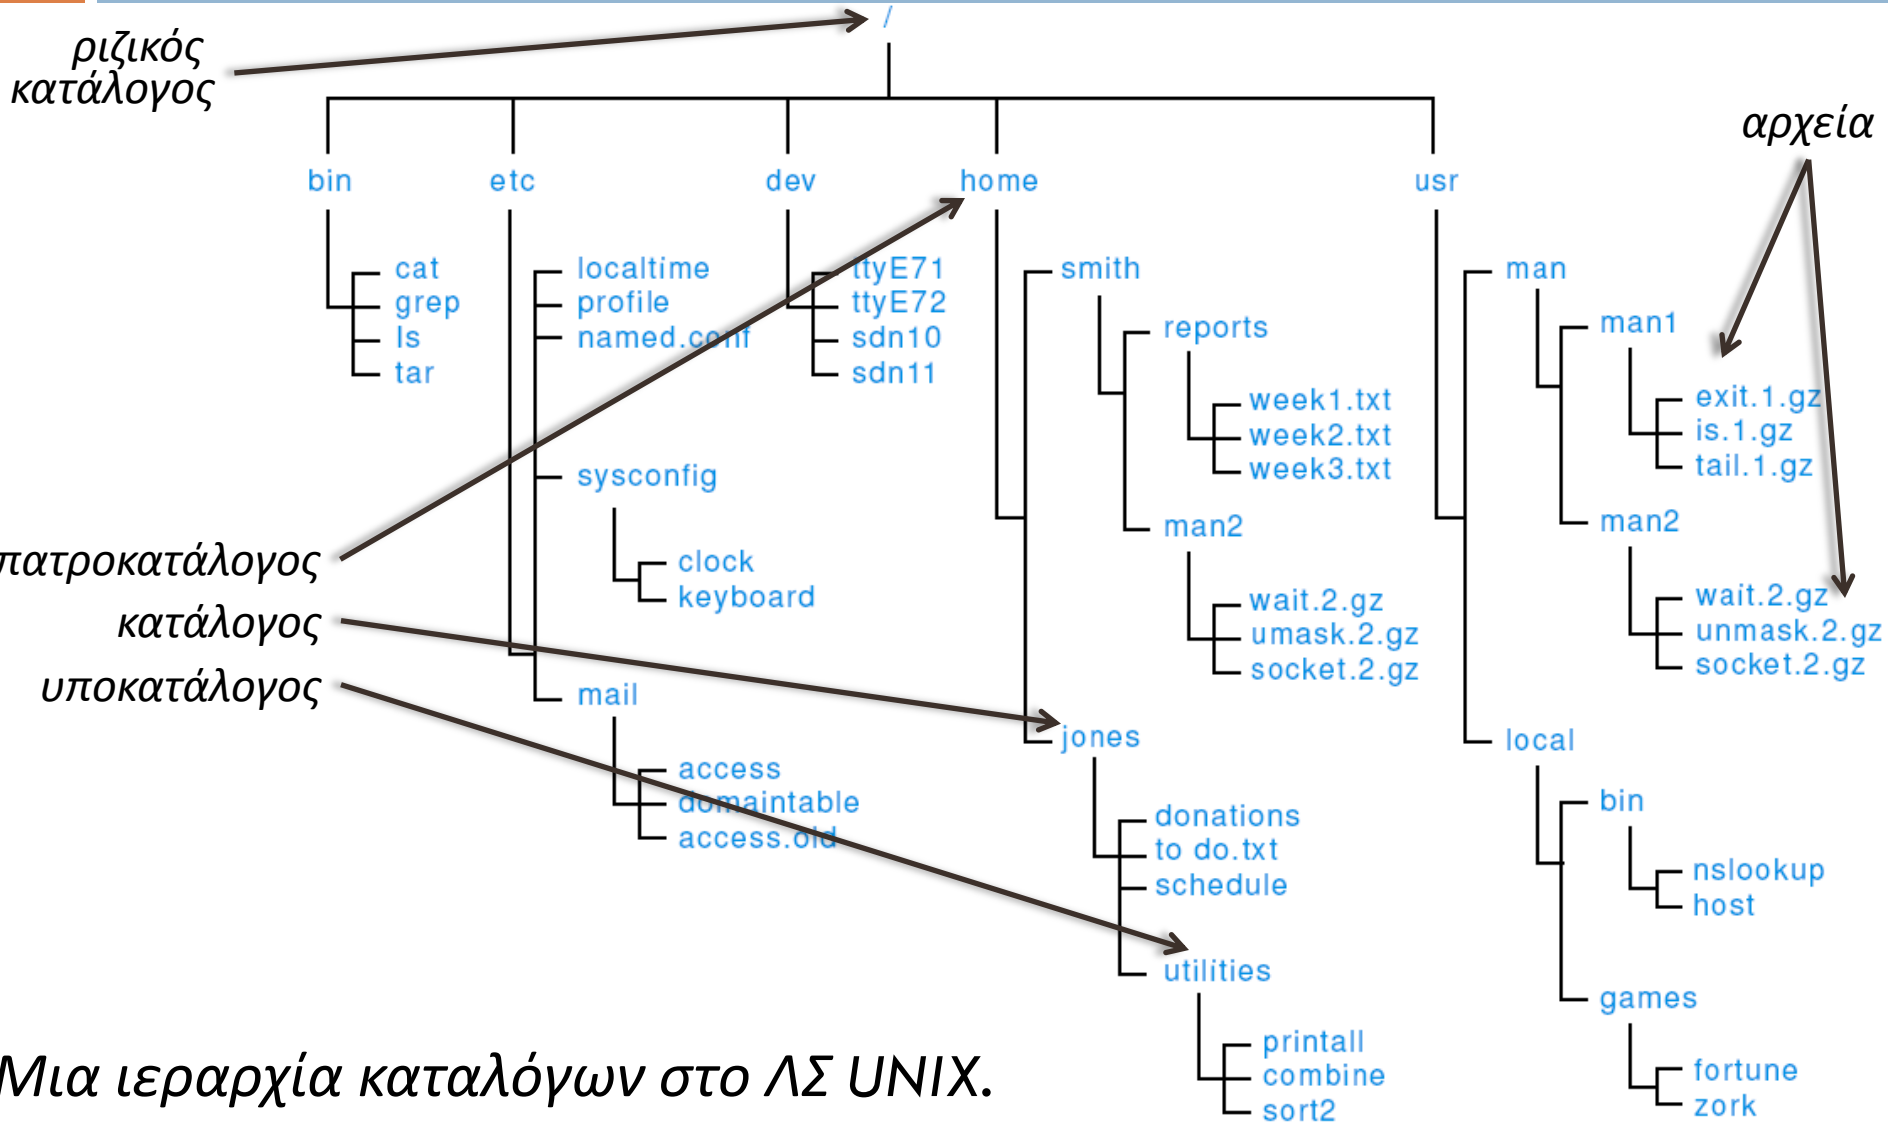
ριζικός κατάλογος

/

bin
cat
grep
ls
tar

etc
localtime
profile
named.conf
sysconfig
clock
keyboard
mail
access
domaintable
access.old

dev
ttyE71
ttyE72
sdn10
sdn11

home
smith
reports
week1.txt
week2.txt
week3.txt
man2
wait.2.gz
umask.2.gz
socket.2.gz
jones
donations
to do.txt
schedule
utilities
printall
combine
sort2

usr
man
man1
exit.1.gz
is.1.gz
tail.1.gz
man2
wait.2.gz
unmask.2.gz
socket.2.gz
local
bin
nslookup
host
games
fortune
zork

αρχεία

πατροκατάλογος
κατάλογος
υποκατάλογος

Μια ιεραρχία καταλόγων στο ΛΣ UNIX.